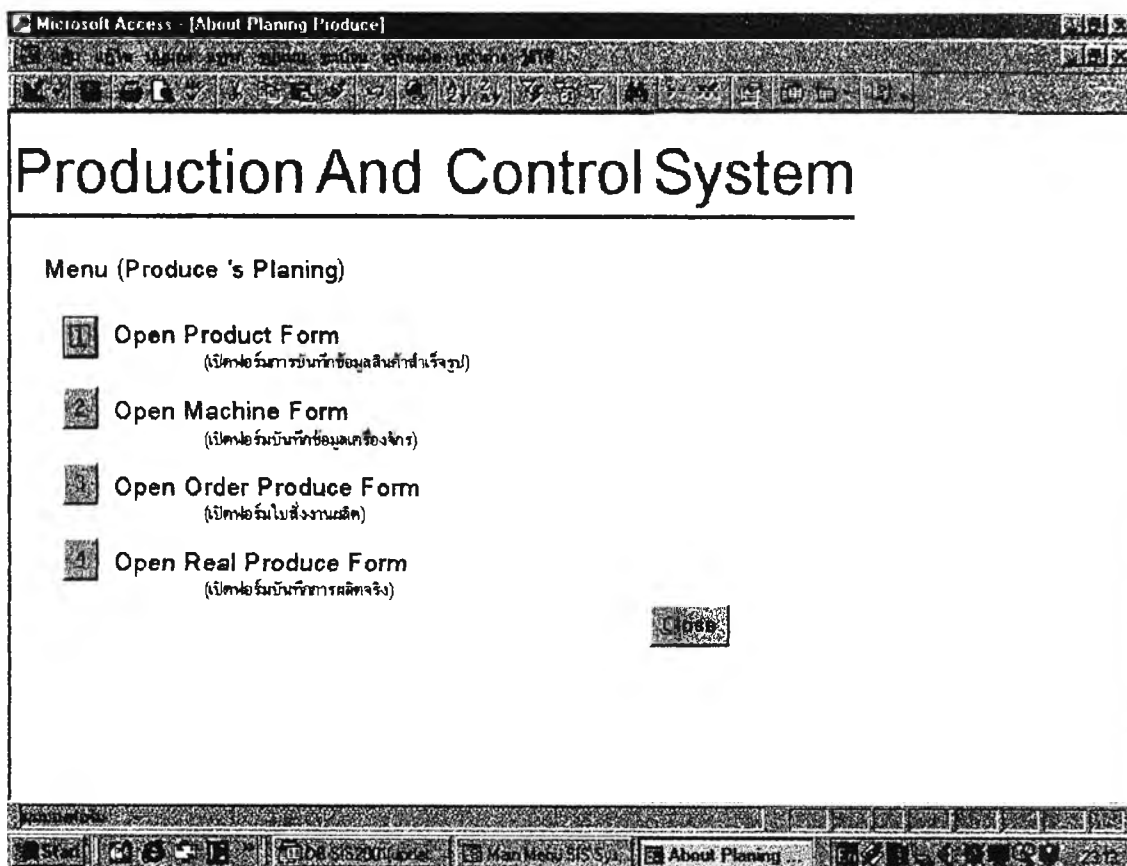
Microsoft Access - [About Planing Produce]

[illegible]

Production And Control System

Menu (Produce 's Planing)

1 Open Product Form
(เปิดฟอร์มการบันทึกข้อมูลสินค้าสำเร็จรูป)

2 Open Machine Form
(เปิดฟอร์มบันทึกข้อมูลเครื่องจักร)

3 Open Order Produce Form
(เปิดฟอร์มใบสั่งงานผลิต)

4 Open Real Produce Form
(เปิดฟอร์มบันทึกการผลิตจริง)

Close

Start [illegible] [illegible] Main Menu SIS Sys... About Planing ...